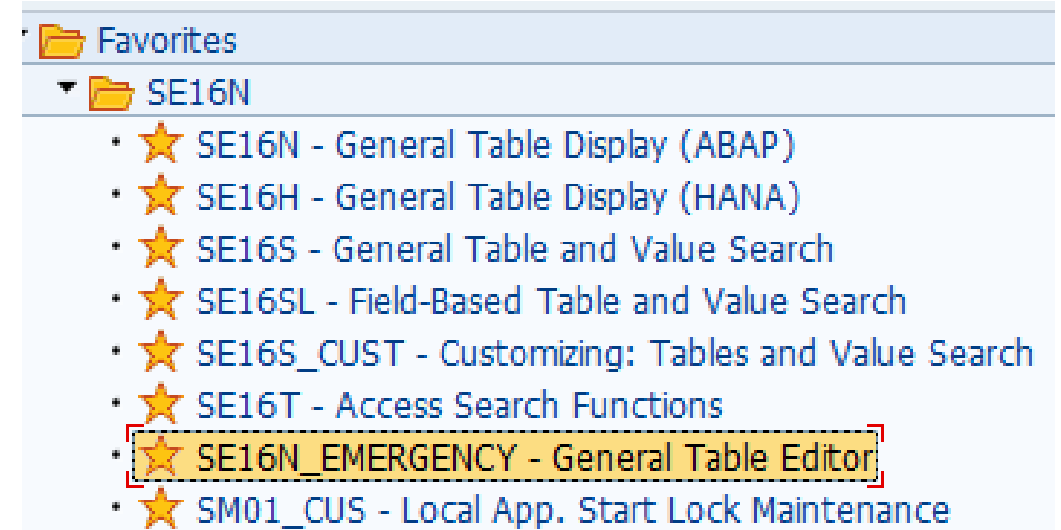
Favorites
SE16N
SE16N - General Table Display (ABAP)
SE16H - General Table Display (HANA)
SE16S - General Table and Value Search
SE16SL - Field-Based Table and Value Search
SE16S_CUST - Customizing: Tables and Value Search
SE16T - Access Search Functions
SE16N_EMERGENCY - General Table Editor
SM01_CUS - Local App. Start Lock Maintenance